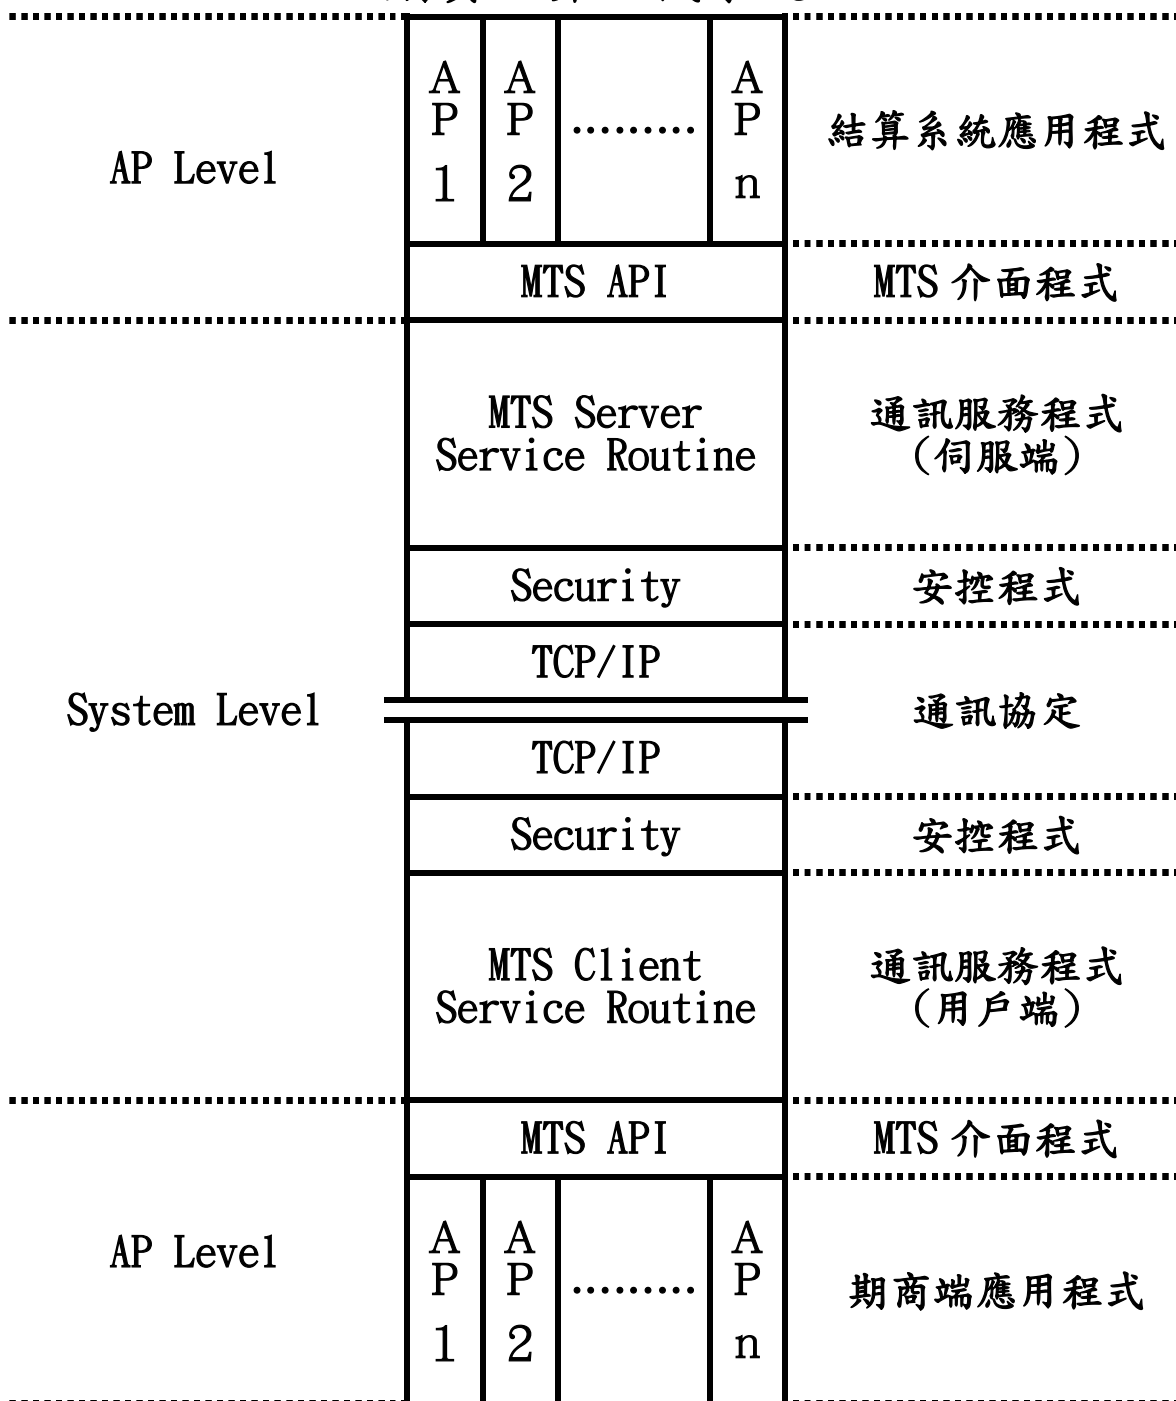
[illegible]

AP Level

AP 1 | AP 2 | ……… | AP n

結算系統應用程式

MTS API

MTS 介面程式

MTS Server Service Routine

通訊服務程式 (伺服端)

Security

安控程式

TCP/IP

System Level

通訊協定

TCP/IP

Security

安控程式

MTS Client Service Routine

通訊服務程式 (用戶端)

MTS API

MTS 介面程式

AP Level

AP 1 | AP 2 | ……… | AP n

期商端應用程式